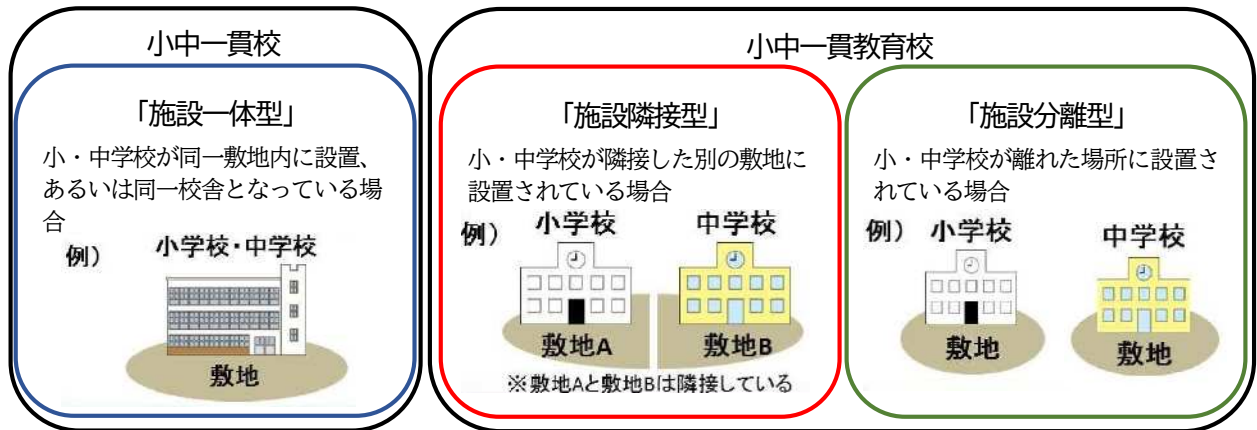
小中一貫校

「施設一体型」

小・中学校が同一敷地内に設置、あるいは同一校舎となっている場合

例）

小学校・中学校

敷地

小中一貫教育校

「施設隣接型」

小・中学校が隣接した別の敷地に設置されている場合

例）

小学校

中学校

敷地A

敷地B

※敷地Aと敷地Bは隣接している

「施設分離型」

小・中学校が離れた場所に設置されている場合

例）

小学校

中学校

敷地

敷地